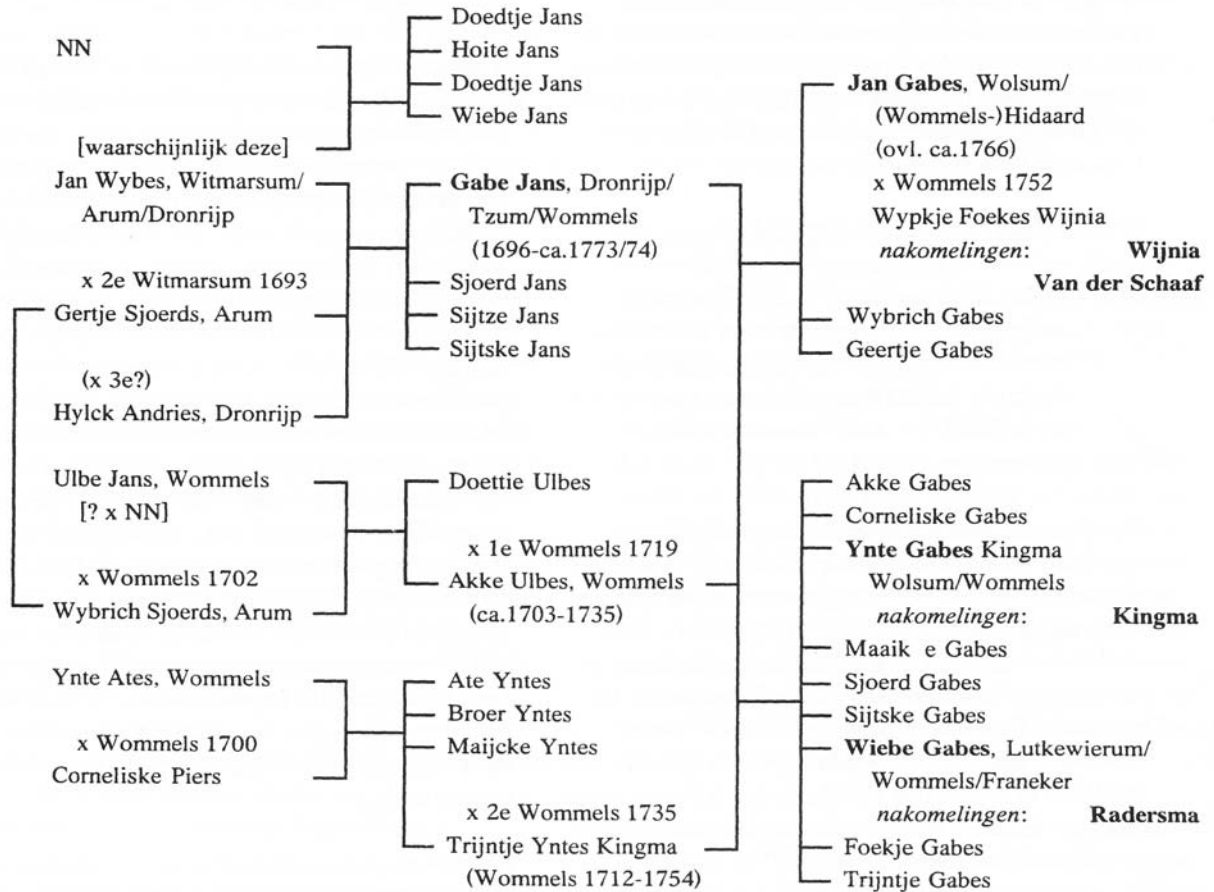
NN

[waarschijnlijk deze]

Jan Wybes, Witmarsum/ Arum/Dronrijp

x 2e Witmarsum 1693
Gertje Sjoerds, Arum

(x 3e?)
Hylck Andries, Dronrijp

Ulbe Jans, Wommels
[? x NN]

x Wommels 1702
Wybrich Sjoerds, Arum

Ynte Ates, Wommels

x Wommels 1700
Corneliske Piers

Doedtje Jans
Hoite Jans
Doedtje Jans
Wiebe Jans

Gabe Jans, Dronrijp/ Tzum/Wommels (1696-ca.1773/74)
Sjoerd Jans
Sijtze Jans
Sijtske Jans

Doettie Ulbes

x 1e Wommels 1719
Akke Ulbes, Wommels (ca.1703-1735)

Ate Yntes
Broer Yntes
Maijcke Yntes

x 2e Wommels 1735
Trijntje Yntes Kingma (Wommels 1712-1754)

Jan Gabes, Wolsum/ (Wommels-)Hidaard (ovl. ca.1766)
x Wommels 1752
Wypkje Foekes Wijnia
nakomelingen: Wijnia
Van der Schaaf
Wybrich Gabes
Geertje Gabes

Akke Gabes
Corneliske Gabes
Ynte Gabes Kingma
Wolsum/Wommels
nakomelingen: Kingma
Maaik e Gabes
Sjoerd Gabes
Sijtske Gabes
Wiebe Gabes, Lutkewierum/ Wommels/Franeker
nakomelingen: Radersma
Foekje Gabes
Trijntje Gabes